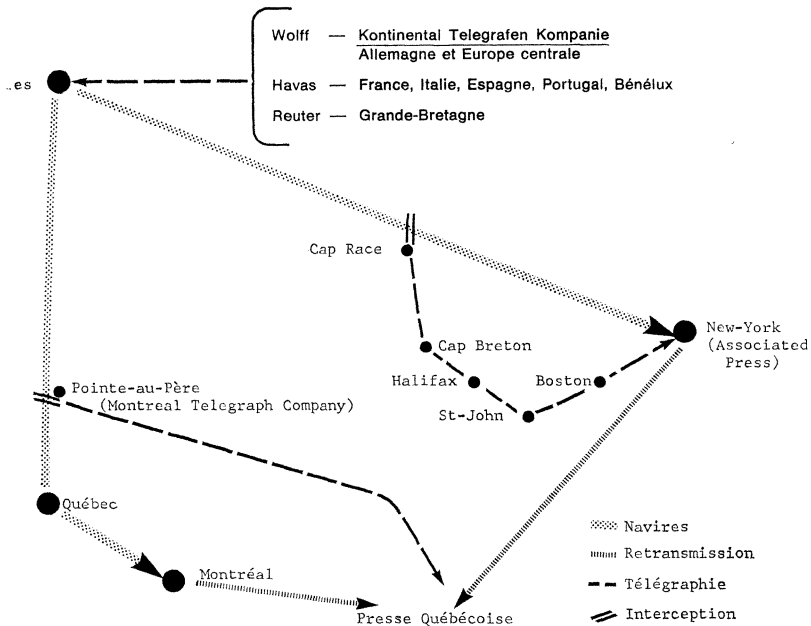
Wolff — Kontinental Telegrafen Kompanie
Allemagne et Europe centrale

Havas — France, Italie, Espagne, Portugal, Bénélux

Reuter — Grande-Bretagne

..es

Cap Race

New-York (Associated Press)

Cap Breton

Halifax

Boston

St-John

Pointe-au-Père (Montreal Telegraph Company)

Québec

Montréal

Presse Québécoise

Navires

Retransmission

Télégraphie

Interception